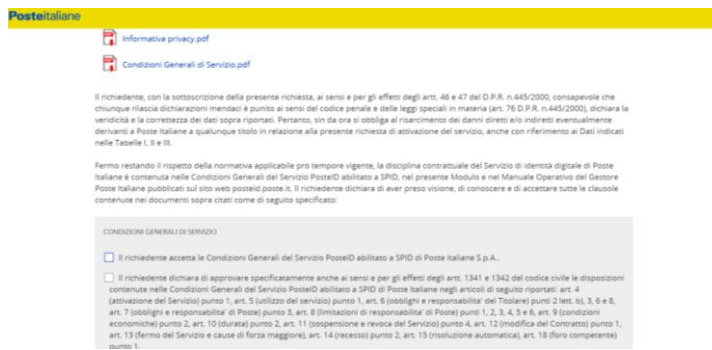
Posteitaliane

Informativa privacy.pdf

Condizioni Generali di Servizio.pdf

Il richiedente, con la sottoscrizione della presente richiesta, ai sensi e per gli effetti degli artt. 46 e 47 del D.P.R. n.445/2000, consapevole che chiunque rilascia dichiarazioni mendaci è punito ai sensi del codice penale e delle leggi speciali in materia (art. 76 D.P.R. n.445/2000), dichiara la veridicità e la correttezza dei dati sopra riportati. Pertanto, sin da ora si obbliga al risarcimento dei danni diretti e/o indiretti eventualmente derivanti a Poste Italiane a qualunque titolo in relazione alla presente richiesta di attivazione del servizio, anche con riferimento ai Dati indicati nelle Tabelle I, II e III.

Fermo restando il rispetto della normativa applicabile pro tempore vigente, la disciplina contrattuale del Servizio di identità digitale di Poste Italiane è contenuta nelle Condizioni Generali del Servizio PosteID abilitato a SPID, nel presente Modulo e nel Manuale Operativo del Gestore Poste Italiane pubblicati sul sito web posteid.poste.it. Il richiedente dichiara di aver preso visione, di conoscere e di accettare tutte le clausole contenute nei documenti sopra citati come di seguito specificato:

CONDIZIONI GENERALI DI SERVIZIO

Il richiedente accetta le Condizioni Generali del Servizio PosteID abilitato a SPID di Poste Italiane S.p.A..

Il richiedente dichiara di approvare specificatamente anche ai sensi e per gli effetti degli artt. 1341 e 1342 del codice civile le disposizioni contenute nelle Condizioni Generali del Servizio PosteID abilitato a SPID di Poste Italiane negli articoli di seguito riportati: art. 4 (attivazione del Servizio) punto 1, art. 5 (utilizzo del servizio) punto 1, art. 6 (obblighi e responsabilita' del Titolare) punto 2 lett. b), 3, 6 e 8, art. 7 (obblighi e responsabilita' di Poste) punto 3, art. 8 (limitazioni di responsabilita' di Poste) punto 1, 2, 3, 4, 5 e 6, art. 9 (condizioni economiche) punto 2, art. 10 (durata) punto 2, art. 11 (sospensione e revoca del Servizio) punto 4, art. 12 (modifica del Contratto) punto 1, art. 13 (fermo del Servizio e cause di forza maggiore), art. 14 (recesso) punto 2, art. 15 (risoluzione automatica), art. 18 (foro competente) punto 1.